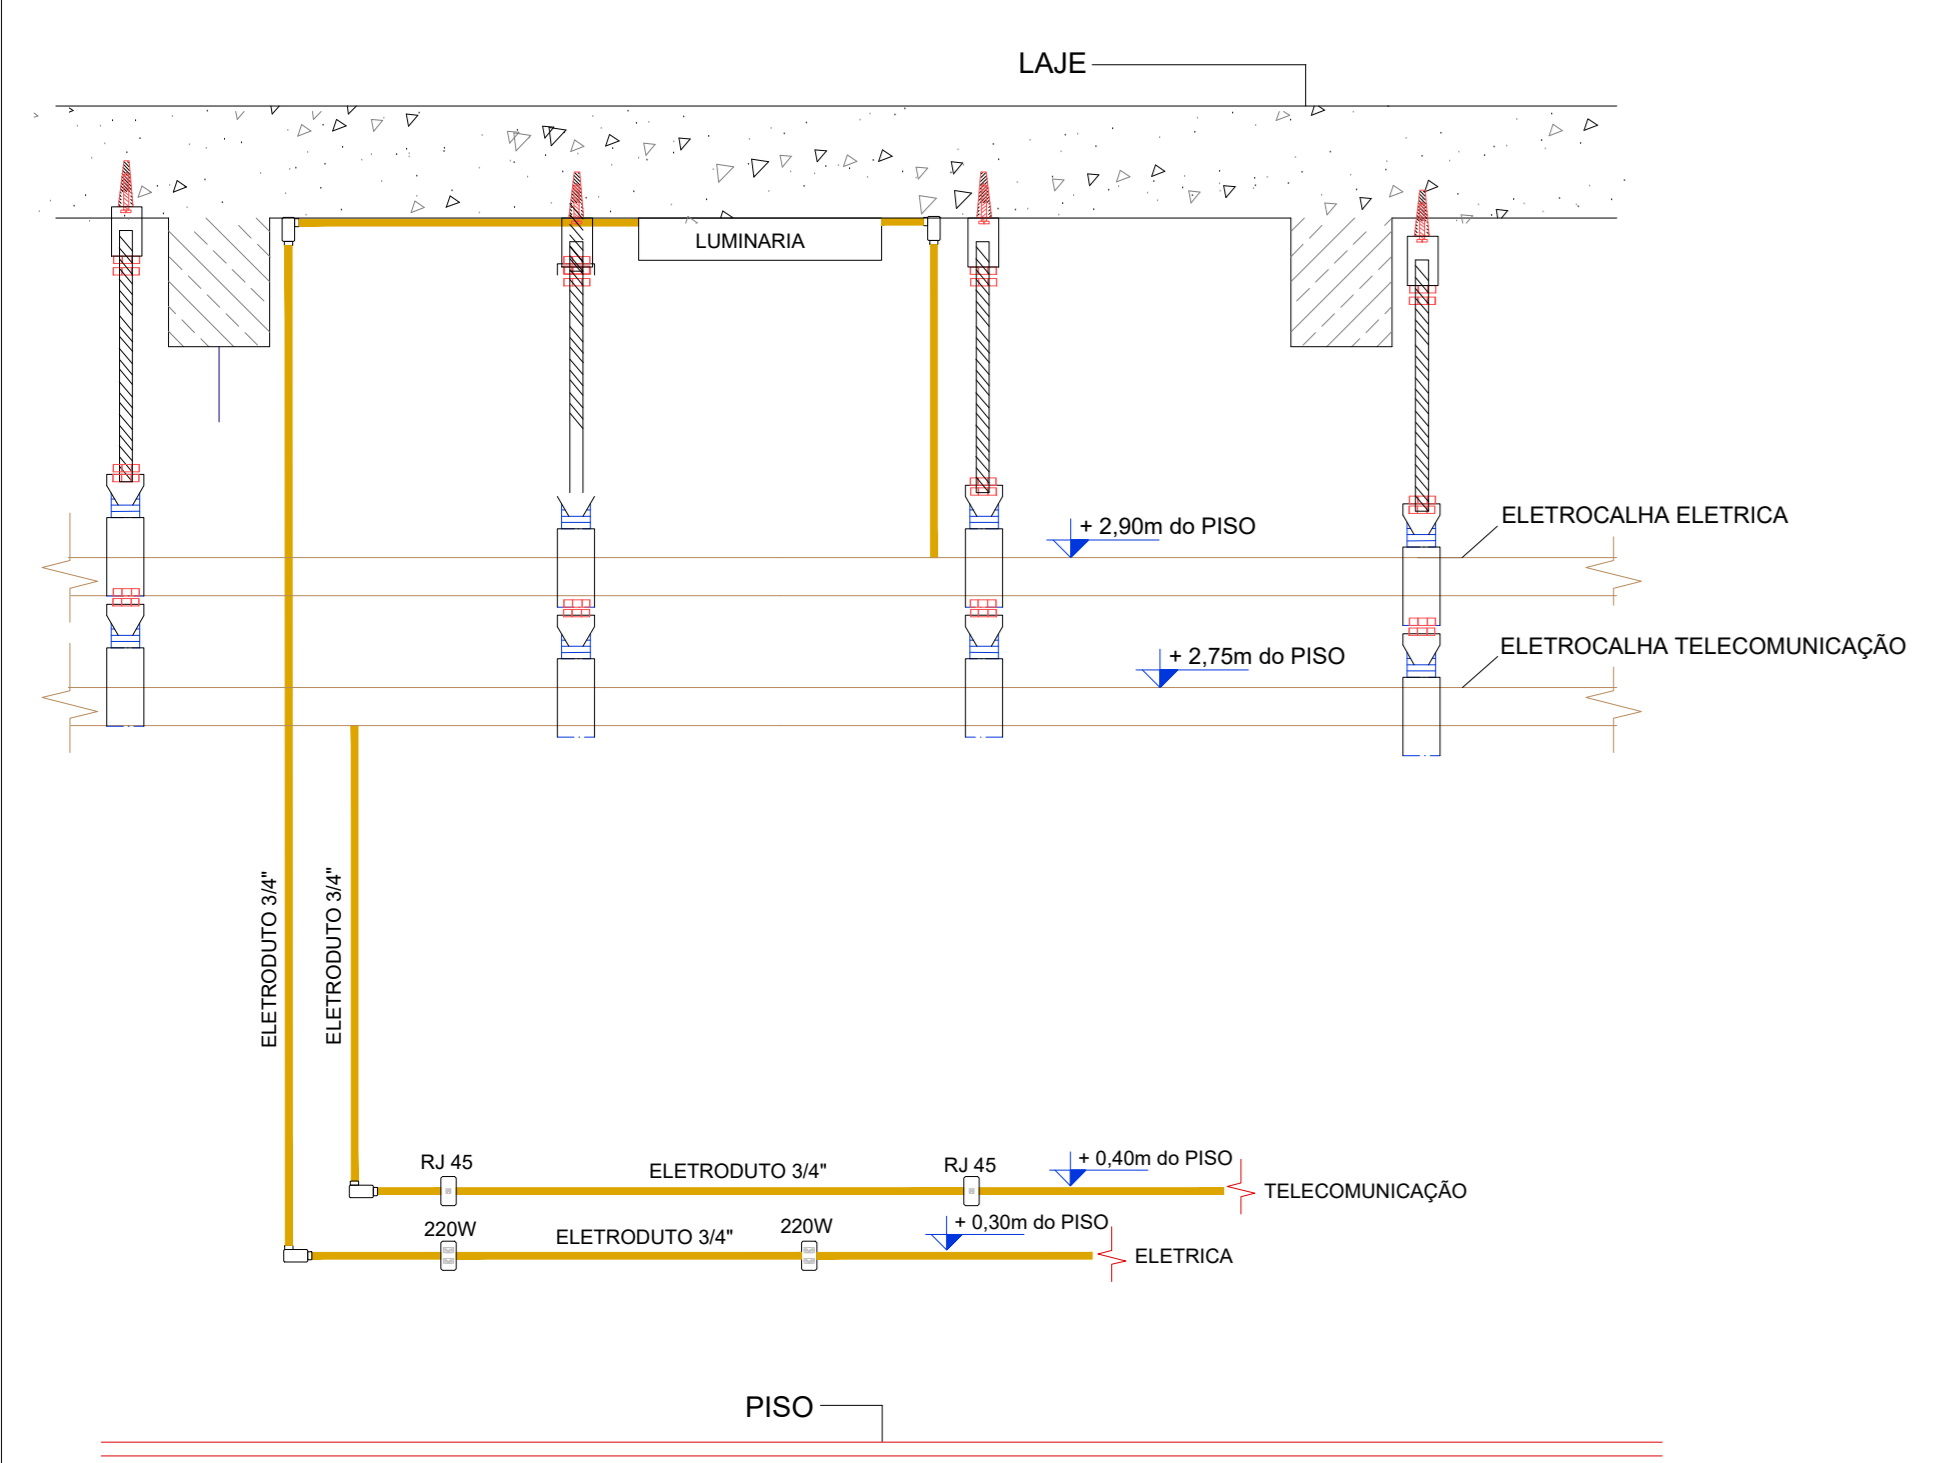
LAJE

LUMINARIA

+ 2,90m do PISO

ELETROCALHA ELETRICA

+ 2,75m do PISO

ELETROCALHA TELECOMUNICAÇÃO

ELETRODUTO 3/4"

ELETRODUTO 3/4"

RJ 45

ELETRODUTO 3/4"

RJ 45

+ 0,40m do PISO

TELECOMUNICAÇÃO

220W

ELETRODUTO 3/4"

220W

+ 0,30m do PISO

ELETRICA

PISO